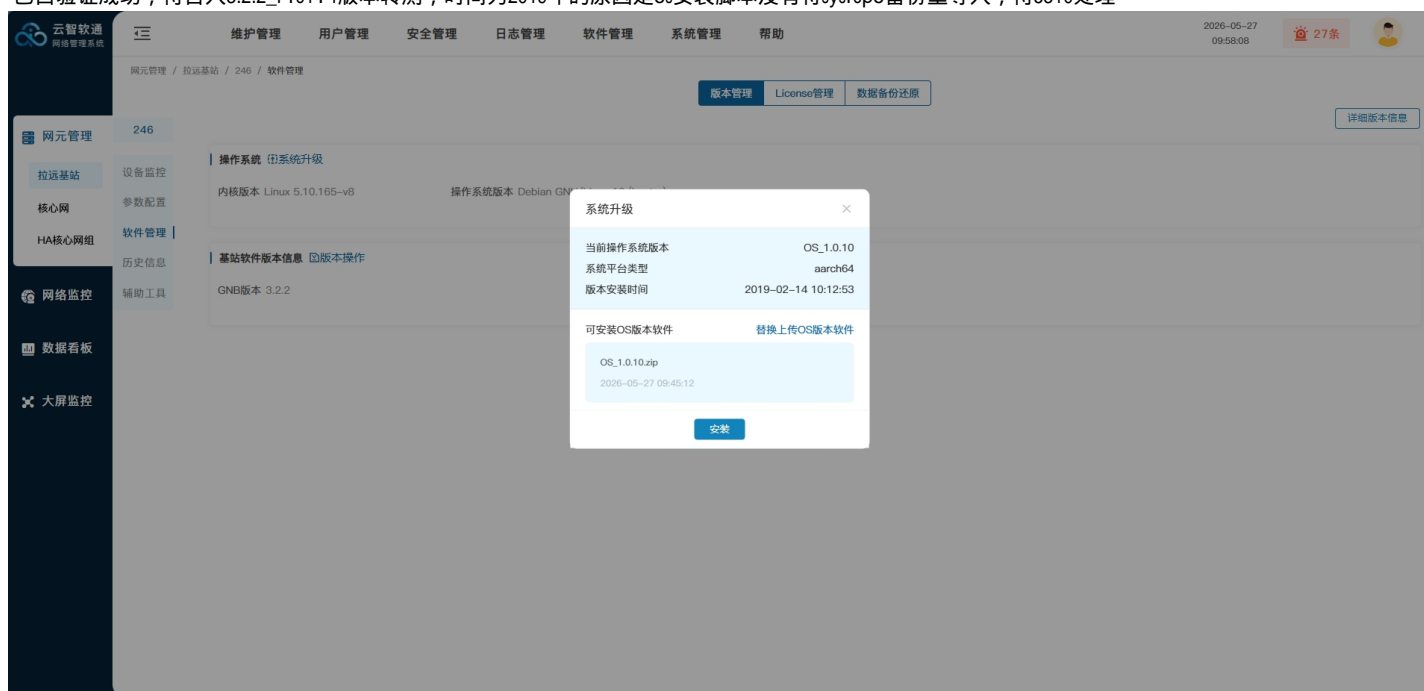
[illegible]

云智软通
网络管理系统

维护管理 用户管理 安全管理 日志管理 软件管理 系统管理 帮助

2026-05-27
09:58:08

27条

网元管理 / 拉远基站 / 246 / 软件管理

版本管理 License管理 数据备份还原

详细版本信息

网元管理
拉远基站
核心网
HA核心网组

网络监控
数据看板
大屏监控

246
设备监控
参数配置
软件管理
历史信息
辅助工具

操作系统 系统升级
内核版本 Linux 5.10.165-v8
操作系统版本 Debian GN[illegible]

基站软件版本信息 版本操作
GNB版本 3.2.2

系统升级

当前操作系统版本 OS_1.0.10
系统平台类型 aarch64
版本安装时间 2019-02-14 10:12:53

可安装OS版本软件 替换上传OS版本软件

OS_1.0.10.zip
2026-05-27 09:45:12

安装